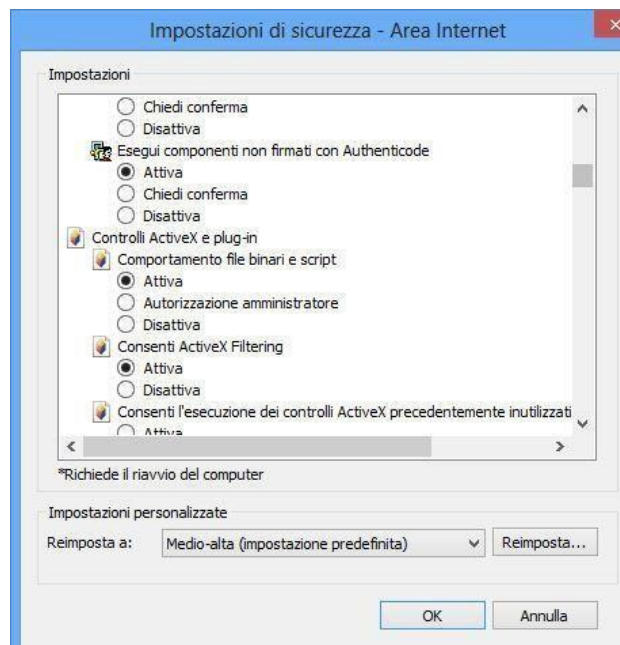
Impostazioni di sicurezza - Area Internet

Impostazioni

Chiedi conferma
Disattiva
Esegui componenti non firmati con Authenticode
Attiva
Chiedi conferma
Disattiva
Controlli ActiveX e plug-in
Comportamento file binari e script
Attiva
Autorizzazione amministratore
Disattiva
Consenti ActiveX Filtering
Attiva
Disattiva
Consenti l'esecuzione dei controlli ActiveX precedentemente inutilizzati
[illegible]

*Richiede il riavvio del computer

Impostazioni personalizzate
Reimposta a: Medio-alta (impostazione predefinita) Reimposta...

OK Annulla